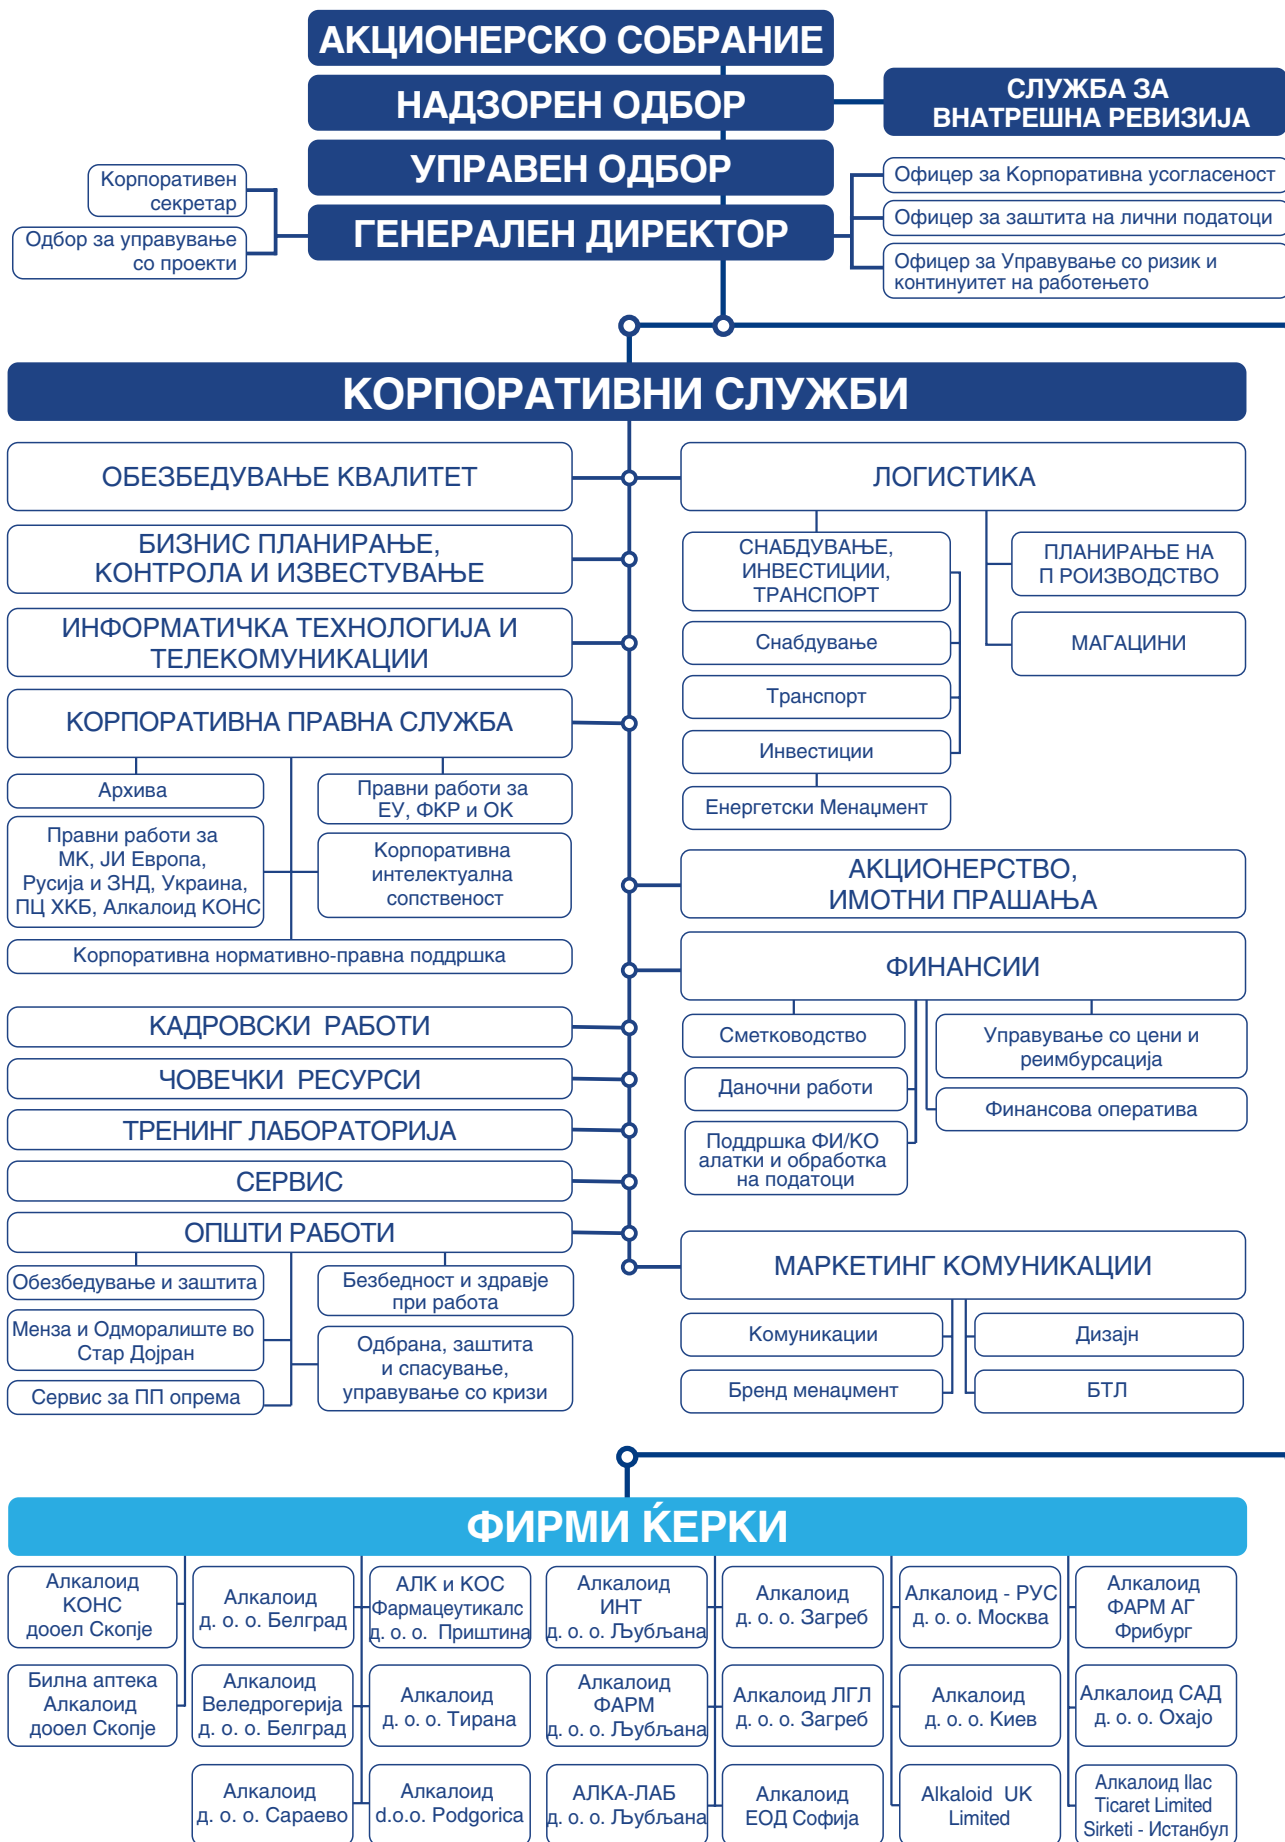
АКЦИОНЕРСКО СОБРАНИЕ

НАДЗОРЕН ОДБОР

СЛУЖБА ЗА ВНАТРЕШНА РЕВИЗИЈА

УПРАВЕН ОДБОР

ГЕНЕРАЛЕН ДИРЕКТОР

Корпоративен секретар

Одбор за управување со проекти

Офицер за Корпоративна усогласеност

Офицер за заштита на лични податоци

Офицер за Управување со ризик и континуитет на работењето

КОРПОРАТИВНИ СЛУЖБИ

ОБЕЗБЕДУВАЊЕ КВАЛИТЕТ

БИЗНИС ПЛАНИРАЊЕ, КОНТРОЛА И ИЗВЕСТУВАЊЕ

ИНФОРМАТИЧКА ТЕХНОЛОГИЈА И ТЕЛЕКОМУНИКАЦИИ

КОРПОРАТИВНА ПРАВНА СЛУЖБА

Архива

Правни работи за ЕУ, ФКР и ОК

Правни работи за МК, ЈИ Европа, Русија и ЗНД, Украина, ПЦ ХКБ, Алкалоид КОНС

Корпоративна интелектуална сопственост

Корпоративна нормативно-правна поддршка

КАДРОВСКИ РАБОТИ

ЧОВЕЧКИ РЕСУРСИ

ТРЕНИНГ ЛАБОРАТОРИЈА

СЕРВИС

ОПШТИ РАБОТИ

Обезбедување и заштита

Безбедност и здравје при работа

Менза и Одморалиште во Стар Дојран

Одбрана, заштита и спасување, управување со кризи

Сервис за ПП опрема

ЛОГИСТИКА

СНАБДУВАЊЕ, ИНВЕСТИЦИИ, ТРАНСПОРТ

ПЛАНИРАЊЕ НА П РОИЗВОДСТВО

Снабдување

МАГАЦИНИ

Транспорт

Инвестиции

Енергетски Менаџмент

АКЦИОНЕРСТВО, ИМОТНИ ПРАШАЊА

ФИНАНСИИ

Сметководство

Управување со цени и реимбурсација

Даночни работи

Финансова оператива

Поддршка ФИ/КО алатки и обработка на податоци

МАРКЕТИНГ КОМУНИКАЦИИ

Комуникации

Дизајн

Бренд менаџмент

БТЛ

ФИРМИ ЌЕРКИ

Алкалоид КОНС дооел Скопје

Алкалоид д. о. о. Белград

АЛК и КОС Фармацеутикалс д. о. о. Приштина

Алкалоид ИНТ д. о. о. Љубљана

Алкалоид д. о. о. Загреб

Алкалоид - РУС д. о. о. Москва

Алкалоид ФАРМ АГ Фрибург

Билна аптека Алкалоид дооел Скопје

Алкалоид Веледрогерија д. о. о. Белград

Алкалоид д. о. о. Тирана

Алкалоид ФАРМ д. о. о. Љубљана

Алкалоид ЛГЛ д. о. о. Загреб

Алкалоид д. о. о. Киев

Алкалоид САД д. о. о. Охајо

Алкалоид д. о. о. Сараево

Алкалоид d.o.o. Podgorica

АЛКА-ЛАБ д. о. о. Љубљана

Алкалоид ЕОД Софија

Alkaloid UK Limited

Алкалоид Ilac Ticaret Limited Sirketi - Истанбул